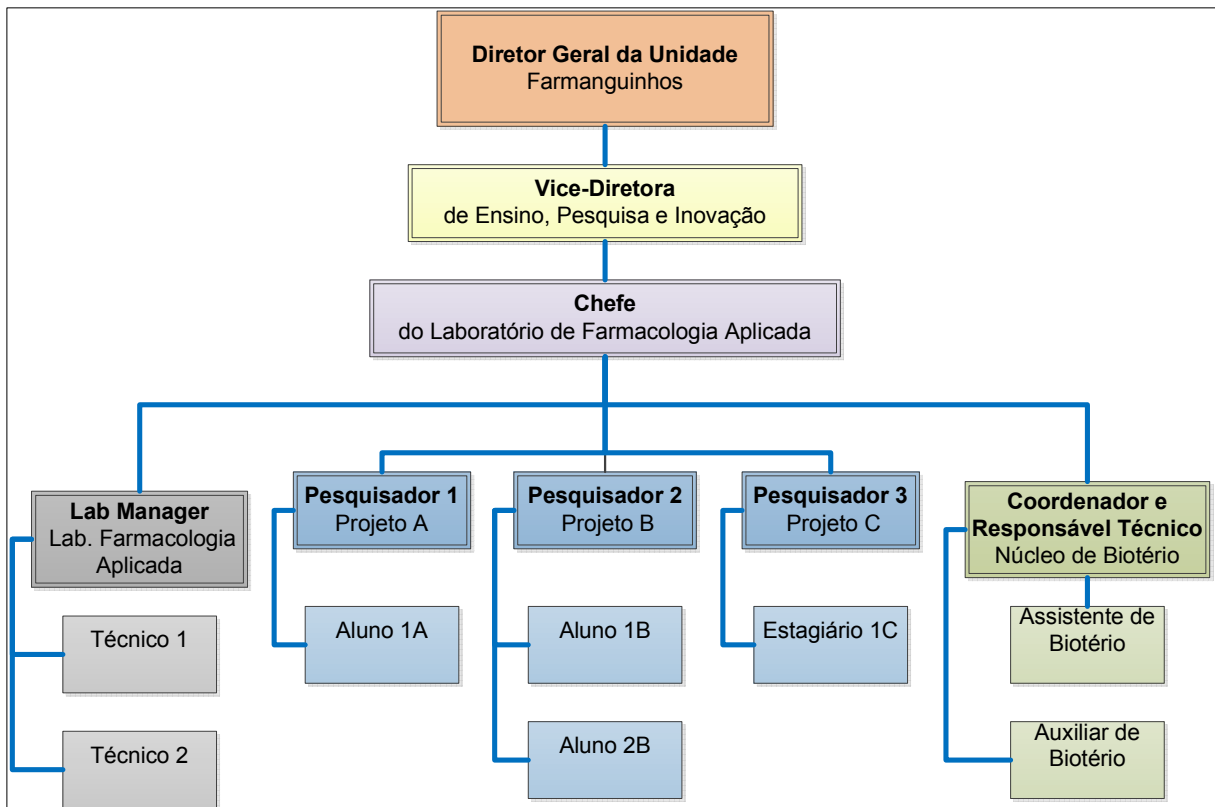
Diretor Geral da Unidade
Farmanguinhos

Vice-Diretora
de Ensino, Pesquisa e Inovação

Chefe
do Laboratório de Farmacologia Aplicada

Lab Manager
Lab. Farmacologia Aplicada

Técnico 1

Técnico 2

Pesquisador 1
Projeto A

Aluno 1A

Pesquisador 2
Projeto B

Aluno 1B

Aluno 2B

Pesquisador 3
Projeto C

Estagiário 1C

Coordenador e Responsável Técnico
Núcleo de Biotério

Assistente de Biotério

Auxiliar de Biotério